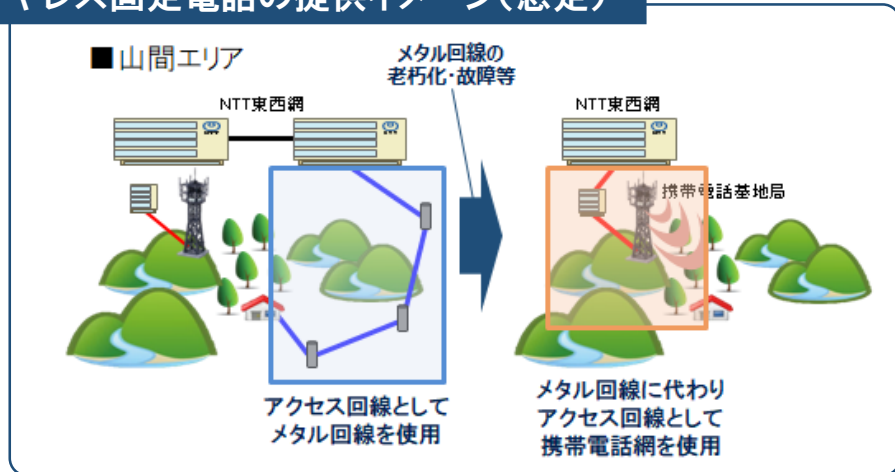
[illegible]レス固定電話の提供イメージ(想定)

■山間エリア

NTT東西網

メタル回線の
老朽化・故障等

アクセス回線として
メタル回線を使用

NTT東西網

携帯電話基地局

メタル回線に代わり
アクセス回線として
携帯電話網を使用